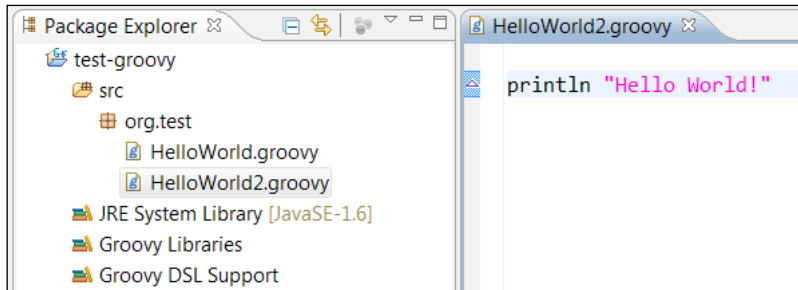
Package Explorer ☒

test-groovy

src

org.test

HelloWorld.groovy

HelloWorld2.groovy

JRE System Library [JavaSE-1.6]

Groovy Libraries

Groovy DSL Support

HelloWorld2.groovy ☒

println "Hello World!"